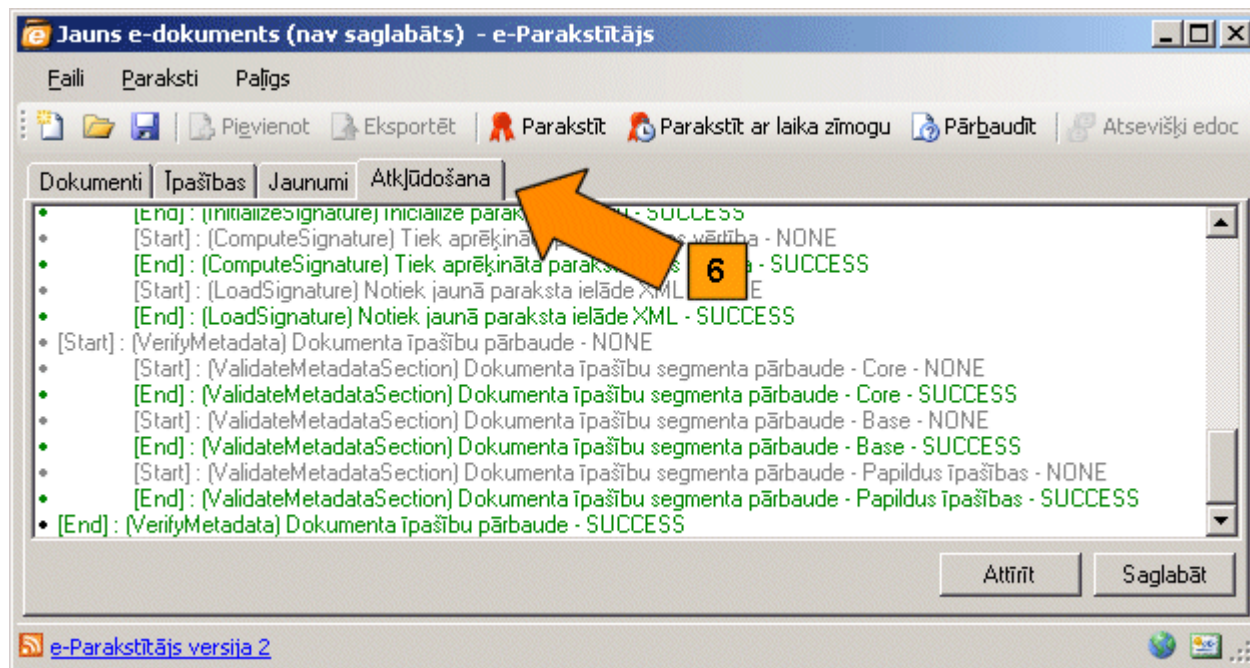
Jauns e-dokuments (nav saglabāts) - e-Parakstītājs

Faili Paraksti Palīgs

Pievienot Eksportēt Parakstīt Parakstīt ar laika zīmogu Pārbaudīt Atsevišķi edoc

Dokumenti Īpašības Jaunumi Atkļūdošana

6

[End] : (InitializeSignature) Inicialize parak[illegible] - SUCCESS
[Start] : (ComputeSignature) Tiek aprēķinā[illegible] vērtība - NONE
[End] : (ComputeSignature) Tiek aprēķināta parak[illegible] - SUCCESS
[Start] : (LoadSignature) Notiek jaunā paraksta ielāde XML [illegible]E
[End] : (LoadSignature) Notiek jaunā paraksta ielāde XML - SUCCESS
[Start] : (VerifyMetadata) Dokumenta īpašību pārbaude - NONE
[Start] : (ValidateMetadataSection) Dokumenta īpašību segmenta pārbaude - Core - NONE
[End] : (ValidateMetadataSection) Dokumenta īpašību segmenta pārbaude - Core - SUCCESS
[Start] : (ValidateMetadataSection) Dokumenta īpašību segmenta pārbaude - Base - NONE
[End] : (ValidateMetadataSection) Dokumenta īpašību segmenta pārbaude - Base - SUCCESS
[Start] : (ValidateMetadataSection) Dokumenta īpašību segmenta pārbaude - Papildus īpašības - NONE
[End] : (ValidateMetadataSection) Dokumenta īpašību segmenta pārbaude - Papildus īpašības - SUCCESS
[End] : (VerifyMetadata) Dokumenta īpašību pārbaude - SUCCESS

Attīrīt Saglabāt

e-Parakstītājs versija 2